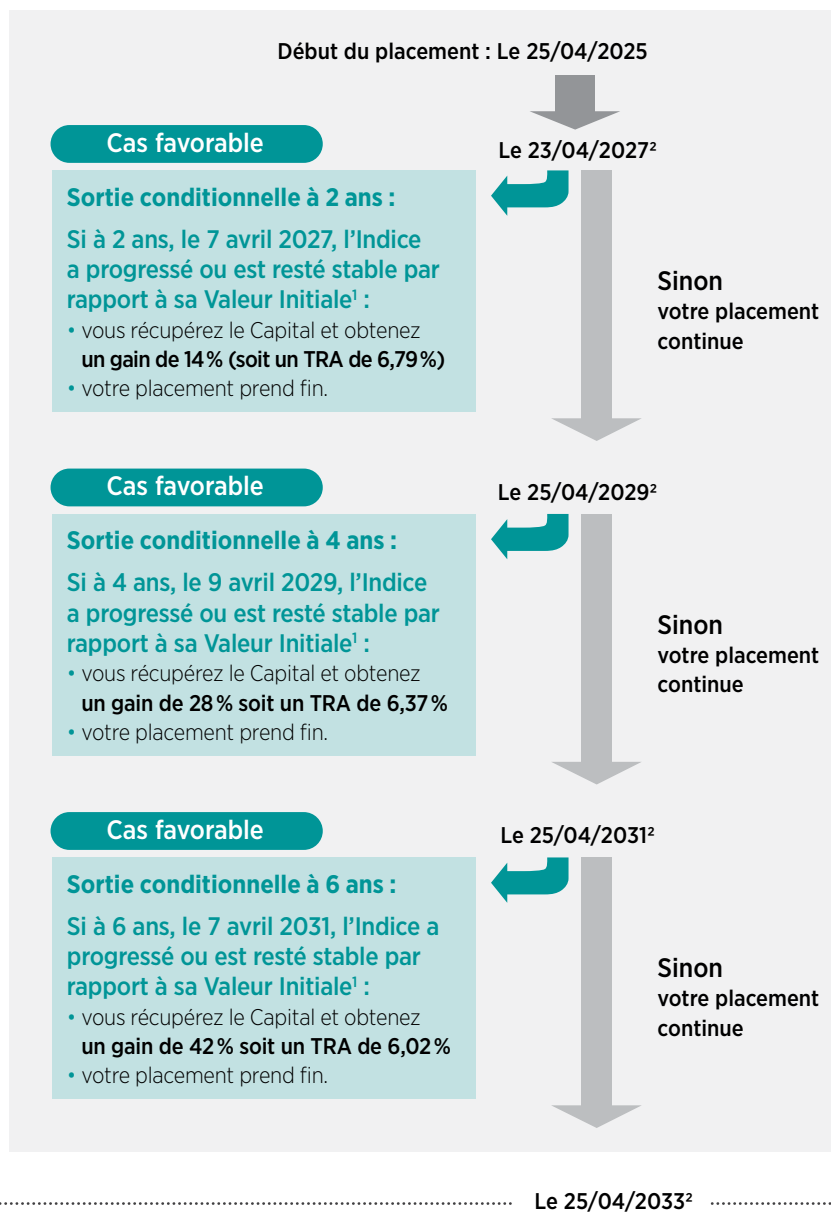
Début du placement : Le 25/04/2025

Cas favorable

Le 23/04/2027²

Sortie conditionnelle à 2 ans :

Si à 2 ans, le 7 avril 2027, l'Indice a progressé ou est resté stable par rapport à sa Valeur Initiale¹ :

• vous récupérez le Capital et obtenez un gain de 14 % (soit un TRA de 6,79 %)

• votre placement prend fin.

Sinon votre placement continue

Cas favorable

Le 25/04/2029²

Sortie conditionnelle à 4 ans :

Si à 4 ans, le 9 avril 2029, l'Indice a progressé ou est resté stable par rapport à sa Valeur Initiale¹ :

• vous récupérez le Capital et obtenez un gain de 28 % soit un TRA de 6,37 %

• votre placement prend fin.

Sinon votre placement continue

Cas favorable

Le 25/04/2031²

Sortie conditionnelle à 6 ans :

Si à 6 ans, le 7 avril 2031, l'Indice a progressé ou est resté stable par rapport à sa Valeur Initiale¹ :

• vous récupérez le Capital et obtenez un gain de 42 % soit un TRA de 6,02 %

• votre placement prend fin.

Sinon votre placement continue

Le 25/04/2033²